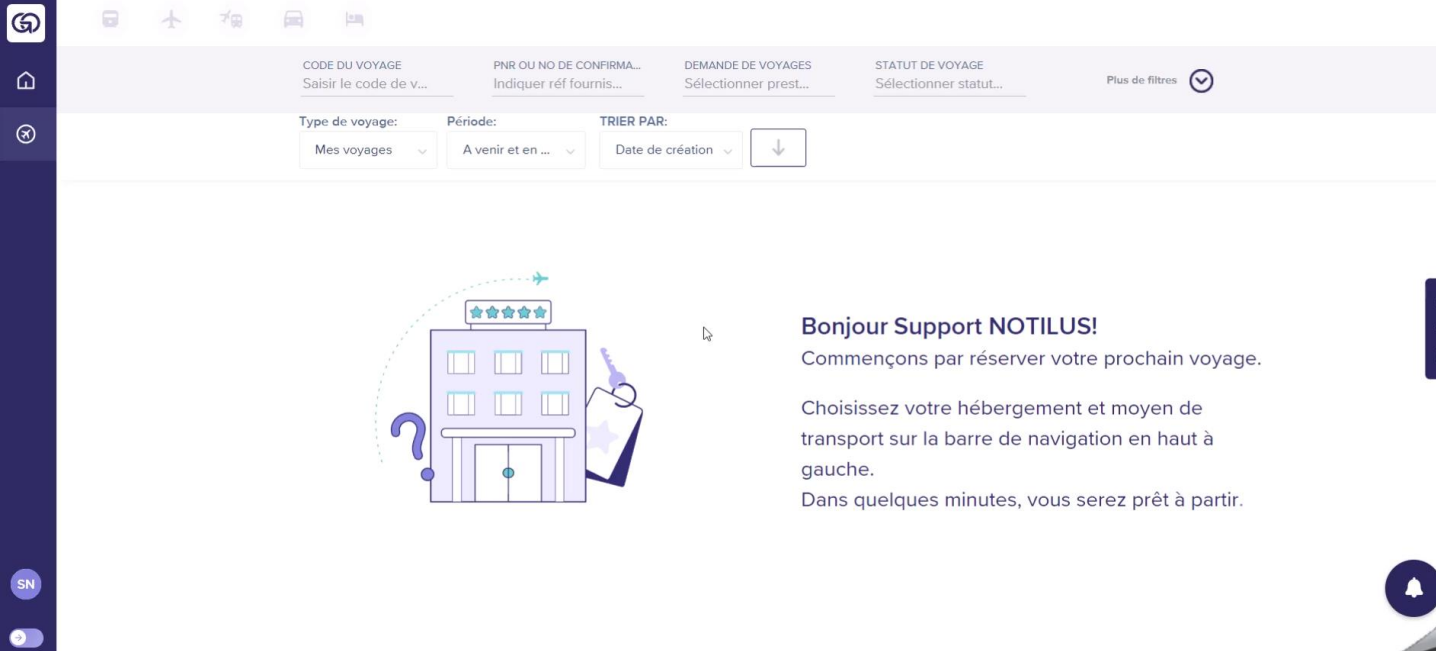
CODE DU VOYAGE
Saisir le code de v...

PNR OU NO DE CONFIRMA...
Indiquer réf fournis...

DEMANDE DE VOYAGES
Sélectionner prest...

STATUT DE VOYAGE
Sélectionner statut...

Plus de filtres

Type de voyage:
Mes voyages

Période:
A venir et en ...

TRIER PAR:
Date de création

Bonjour Support NOTILUS!
Commençons par réserver votre prochain voyage.

Choisissez votre hébergement et moyen de transport sur la barre de navigation en haut à gauche.
Dans quelques minutes, vous serez prêt à partir.

SN